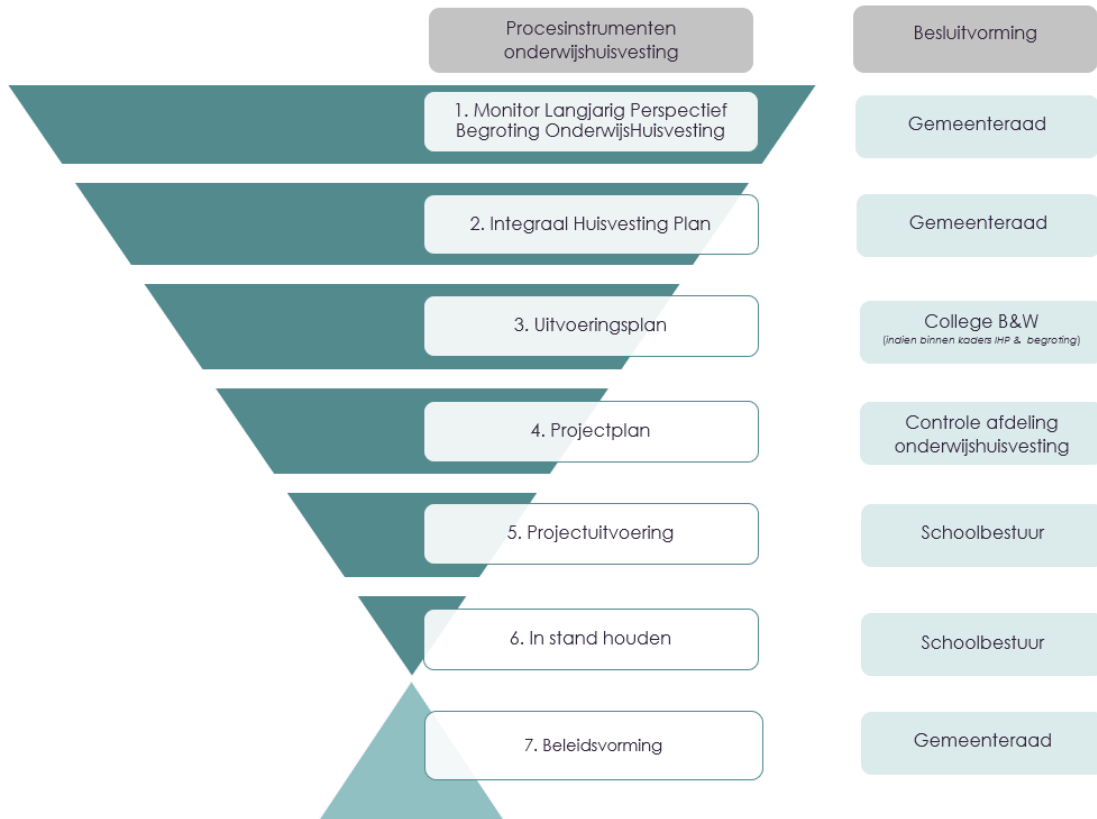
Procesinstrumenten onderwijshuisvesting

Besluitvorming

1. Monitor Langjarig Perspectief Begroting OnderwijsHuisvesting

Gemeenteraad

2. Integraal Huisvesting Plan

Gemeenteraad

3. Uitvoeringsplan

College B&W
(indien binnen kaders IHP & begroting)

4. Projectplan

Controle afdeling onderwijshuisvesting

5. Projectuitvoering

Schoolbestuur

6. In stand houden

Schoolbestuur

7. Beleidsvorming

Gemeenteraad